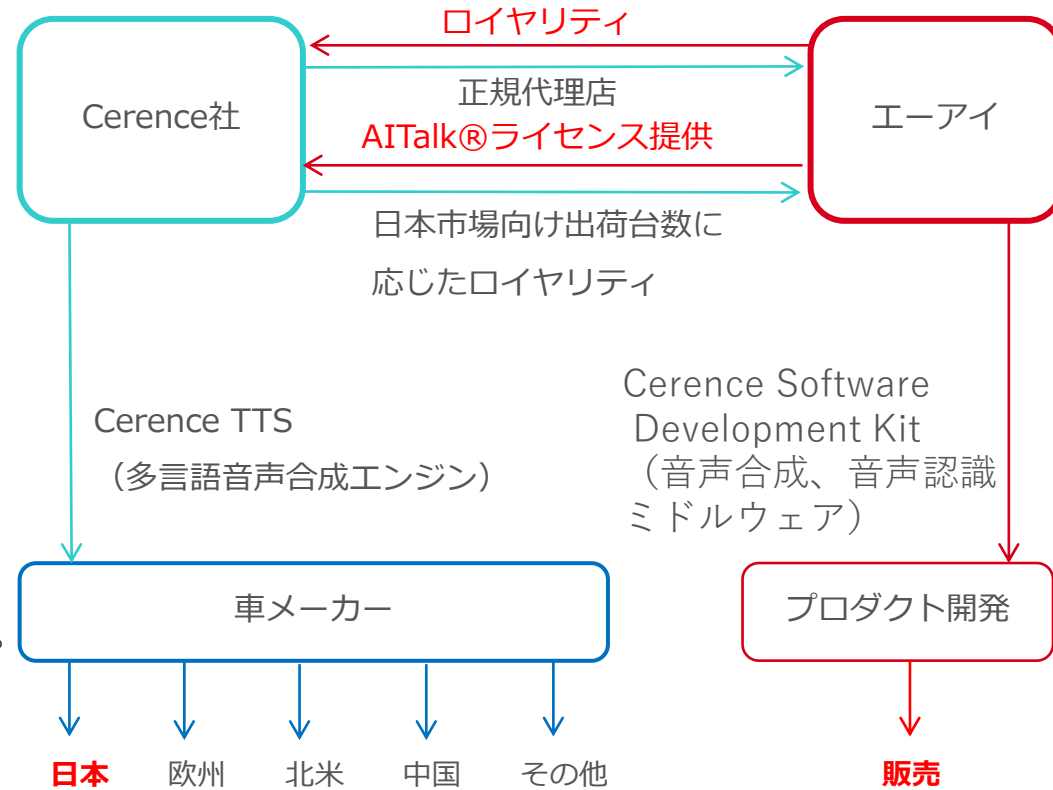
ロイヤリティ

Cerence社

正規代理店

AITalk®ライセンス提供

エーアイ

日本市場向け出荷台数に

応じたロイヤリティ

Cerence TTS
（多言語音声合成エンジン）

Cerence Software Development Kit
（音声合成、音声認識ミドルウェア）

車メーカー

プロダクト開発

日本　欧州　北米　中国　その他

販売